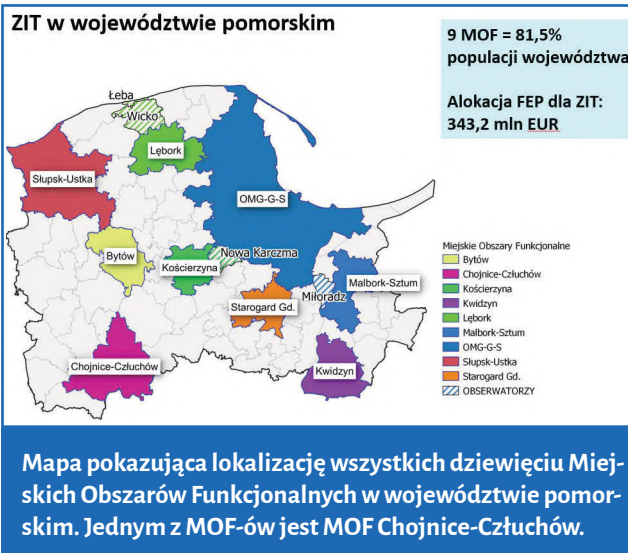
ZIT w województwie pomorskim

9 MOF = 81,5% populacji województwa

Alokacja FEP dla ZIT: 343,2 mln EUR

Łeba
Wicko
Lębork
Słupsk-Ustka
OMG-G-S
Bytów
Kościerzyna
Nowa Karczma
Malbork-Sztum
Miłoradz
Starogard Gd.
Chojnice-Człuchów
Kwidzyn

Miejskie Obszary Funkcjonalne
Bytów
Chojnice-Człuchów
Kościerzyna
Kwidzyn
Lębork
Malbork-Sztum
OMG-G-S
Słupsk-Ustka
Starogard Gd.
OBSERWATORZY

Mapa pokazująca lokalizację wszystkich dziewięciu Miejskich Obszarów Funkcjonalnych w województwie pomorskim. Jednym z MOF-ów jest MOF Chojnice-Człuchów.